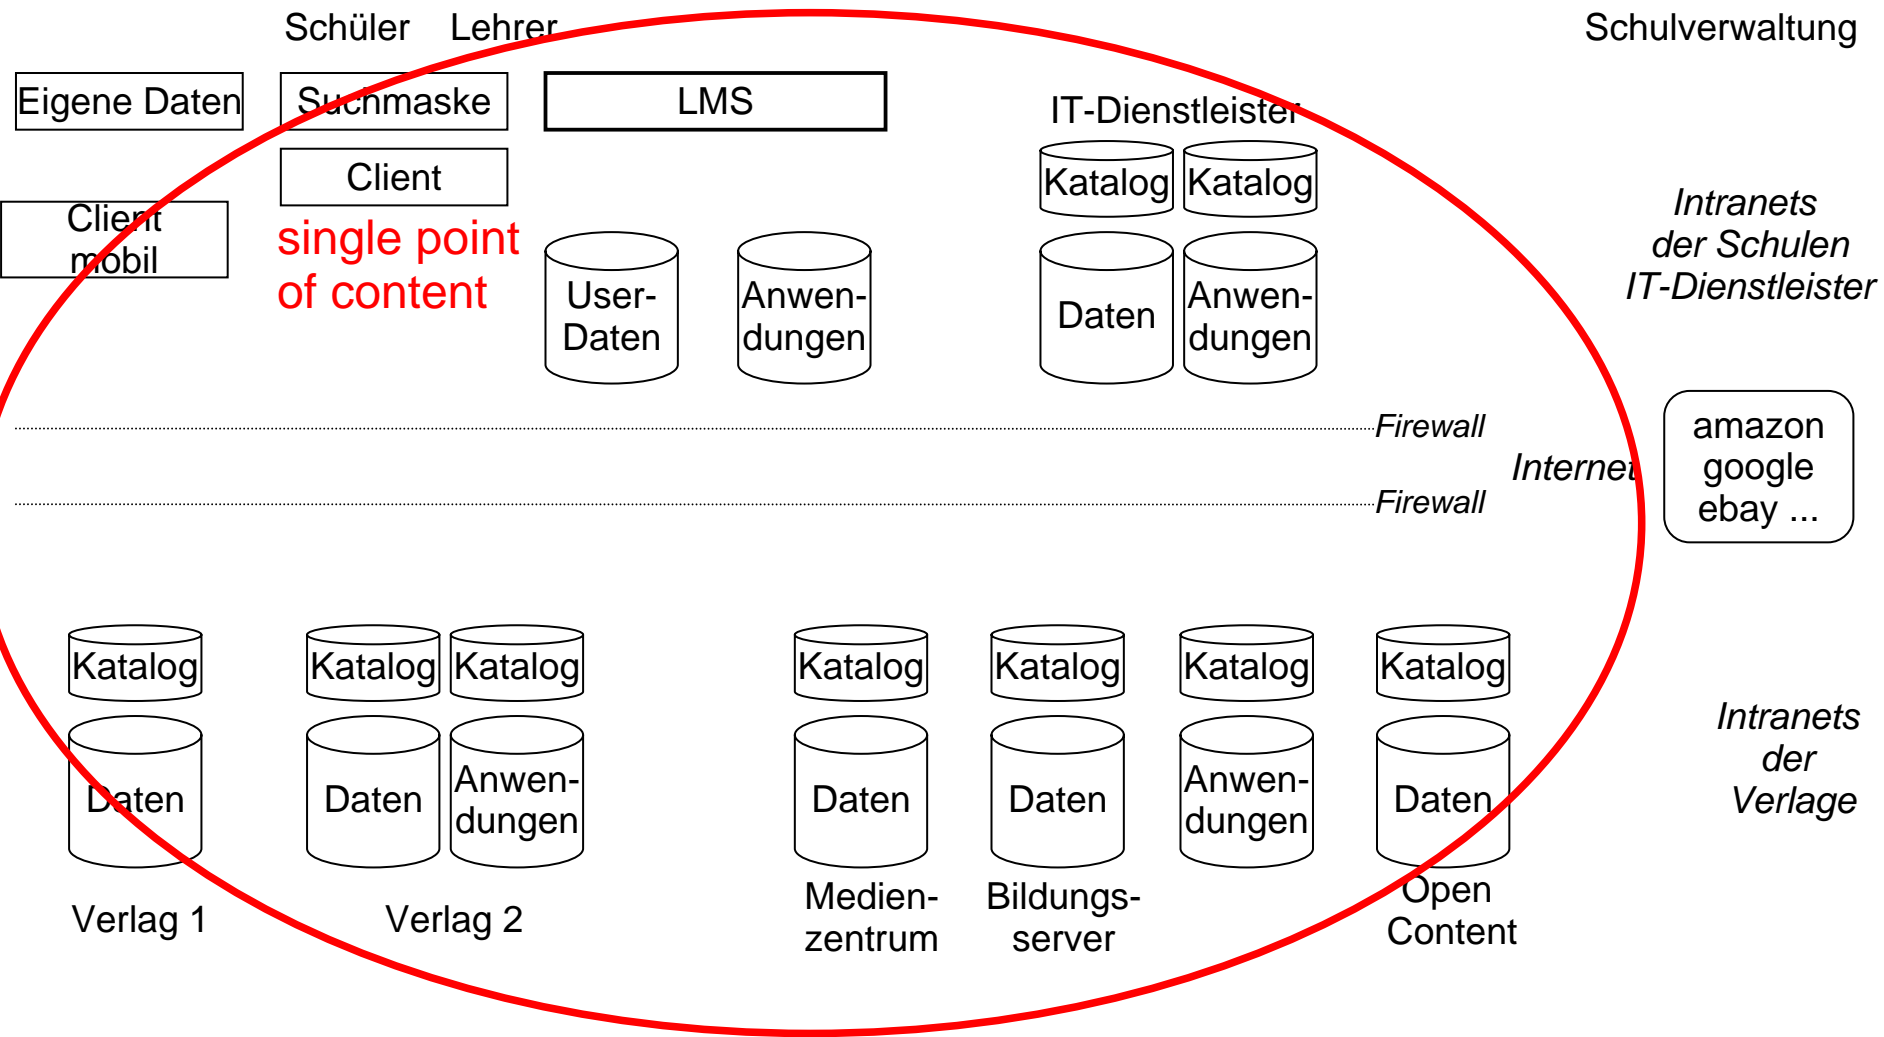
Schüler Lehrer

Schulverwaltung

Eigene Daten

Suchmaske

LMS

IT-Dienstleister

Client

Katalog Katalog

Client mobil

single point of content

Intranets der Schulen IT-Dienstleister

User-Daten

Anwendungen

Daten

Anwendungen

Firewall

Internet

amazon google ebay ...

Firewall

Katalog

Katalog Katalog

Katalog

Katalog

Katalog

Katalog

Intranets der Verlage

Daten

Daten

Anwendungen

Daten

Daten

Anwendungen

Daten

Verlag 1

Verlag 2

Medienzentrum

Bildungsserver

Open Content